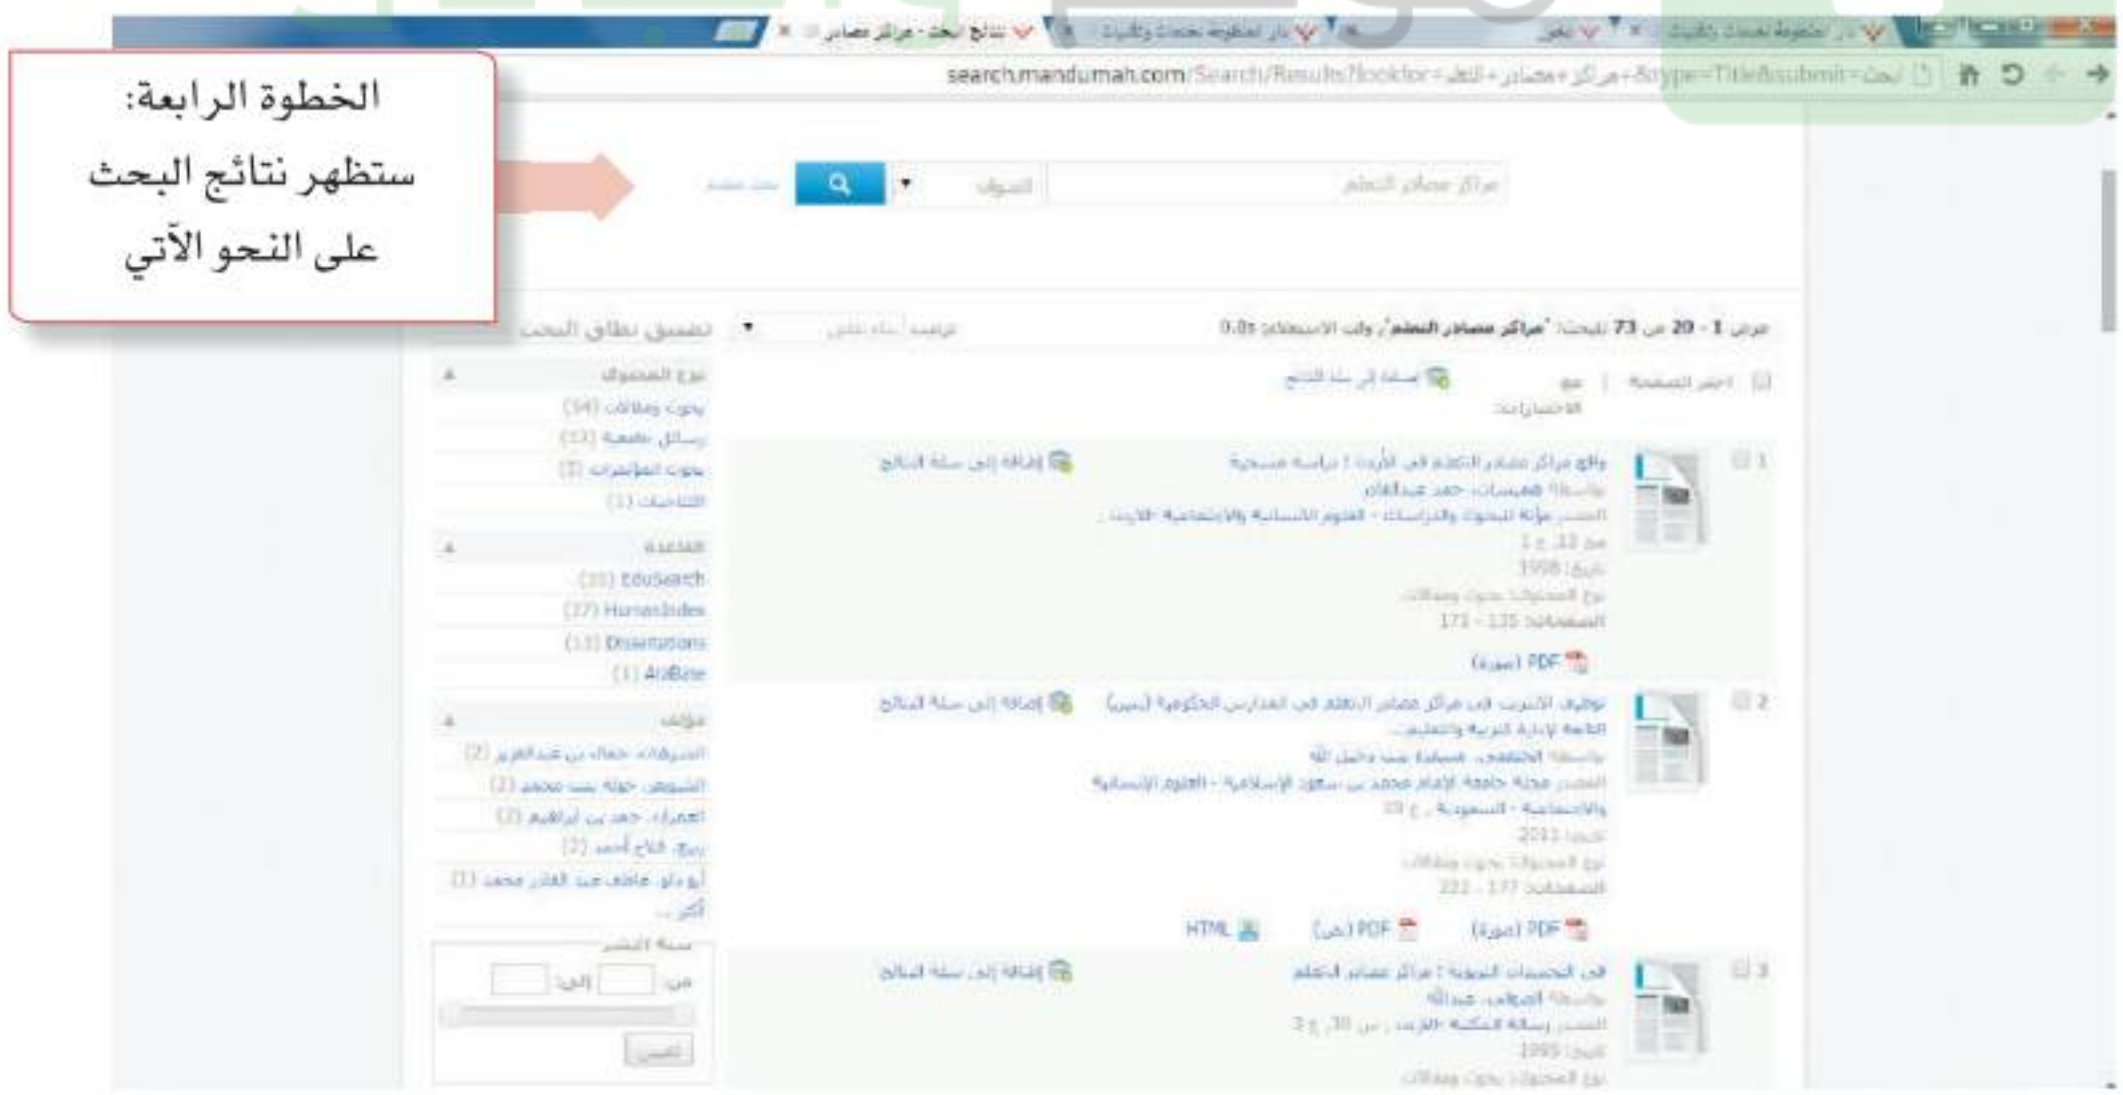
الخطوة الرابعة:
ستظهر نتائج البحث
على النحو الآتي

نتائج البحث - مراكز مصادر

search.mandumah.com/Search/Results?lookfor=مراكز+مصادر+التعلم&type=Title&submit=بحث

مراكز مصادر التعلم
العنوان
بحث متقدم

عرض 1 - 20 من 73 للبحث: 'مراكز مصادر التعلم'، وقت الاستعلام: 0.0s
ترتيب
تضييق نطاق البحث

اختر الصفحة | مع الاختيارات:
إضافة إلى سلة النتائج

نوع المحتوى
بحوث ومقالات (54)
رسائل جامعية (13)
بحوث المؤتمرات (3)
الافتتاحيات (1)

القاعدة
EduSearch (35)
HumanIndex (17)
Dissertations (13)
AraBase (1)

مؤلف
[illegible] (2)
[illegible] (2)
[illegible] (2)
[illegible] (2)
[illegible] (1)
أكثر ...

سنة النشر
من: إلى:
تطبيق

1
واقع مراكز مصادر التعلم في الأردن: دراسة مسحية
بواسطة: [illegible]
المصدر: مجلة البحوث والدراسات - العلوم الإنسانية والاجتماعية - الأردن
مج 13، ع 1
تاريخ: 1998
نوع المحتوى: بحوث ومقالات
الصفحات: 135 - 171
PDF (صورة)
إضافة إلى سلة النتائج

2
توظيف الانترنت في مراكز مصادر التعلم في المدارس الحكومية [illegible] التابعة لإدارة التربية والتعليم...
بواسطة: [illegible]
المصدر: مجلة جامعة الإمام محمد بن سعود الإسلامية - العلوم الإنسانية والاجتماعية - السعودية ، ع 19
تاريخ: 2011
نوع المحتوى: بحوث ومقالات
الصفحات: 177 - 222
PDF (صورة) PDF (نص) HTML
إضافة إلى سلة النتائج

3
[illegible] : مراكز مصادر التعلم
بواسطة: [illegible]
المصدر: رسالة المكتبة - الأردن ، س 30، ع 3
تاريخ: 1995
نوع المحتوى: بحوث ومقالات
إضافة إلى سلة النتائج